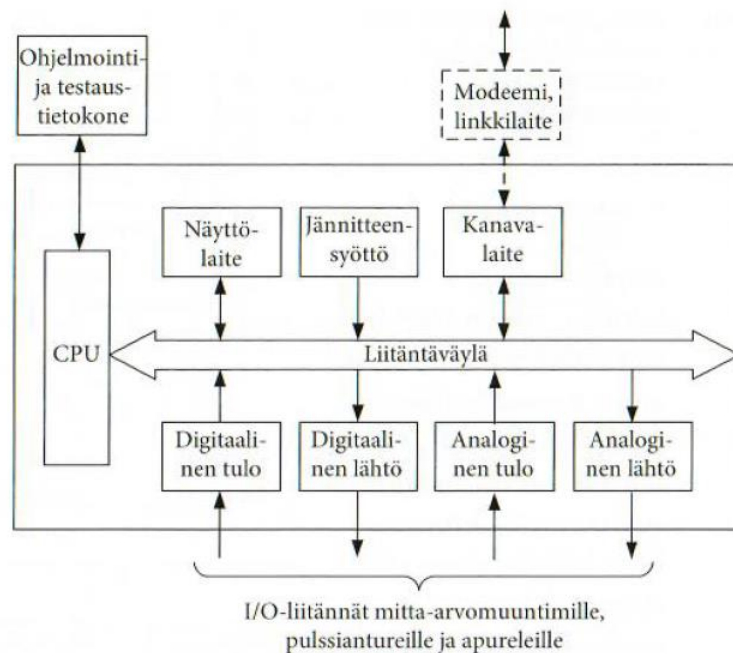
Ohjelmointi- ja testaustietokone

Modeemi, linkkilaite

Näyttölaite

Jännitteensyöttö

Kanavalaite

CPU

Liitäntäväylä

Digitaalinen tulo

Digitaalinen lähtö

Analoginen tulo

Analoginen lähtö

I/O-liitännät mitta-arvomuuntimille, pulssiantureille ja apureleille